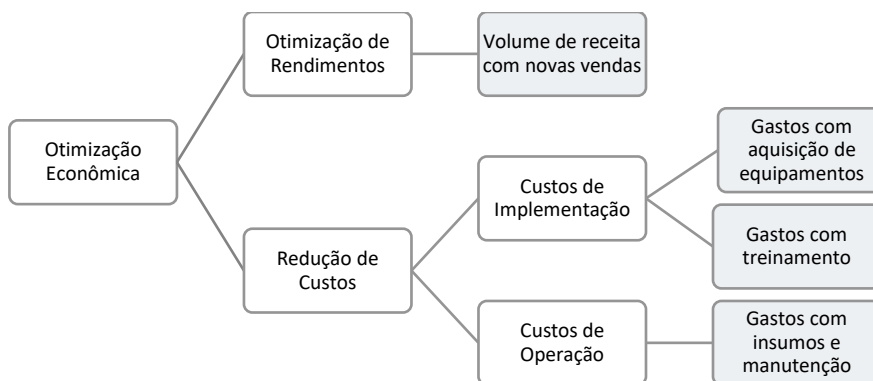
Otimização Econômica

Otimização de Rendimentos

Volume de receita com novas vendas

Redução de Custos

Custos de Implementação

Gastos com aquisição de equipamentos

Gastos com treinamento

Custos de Operação

Gastos com insumos e manutenção